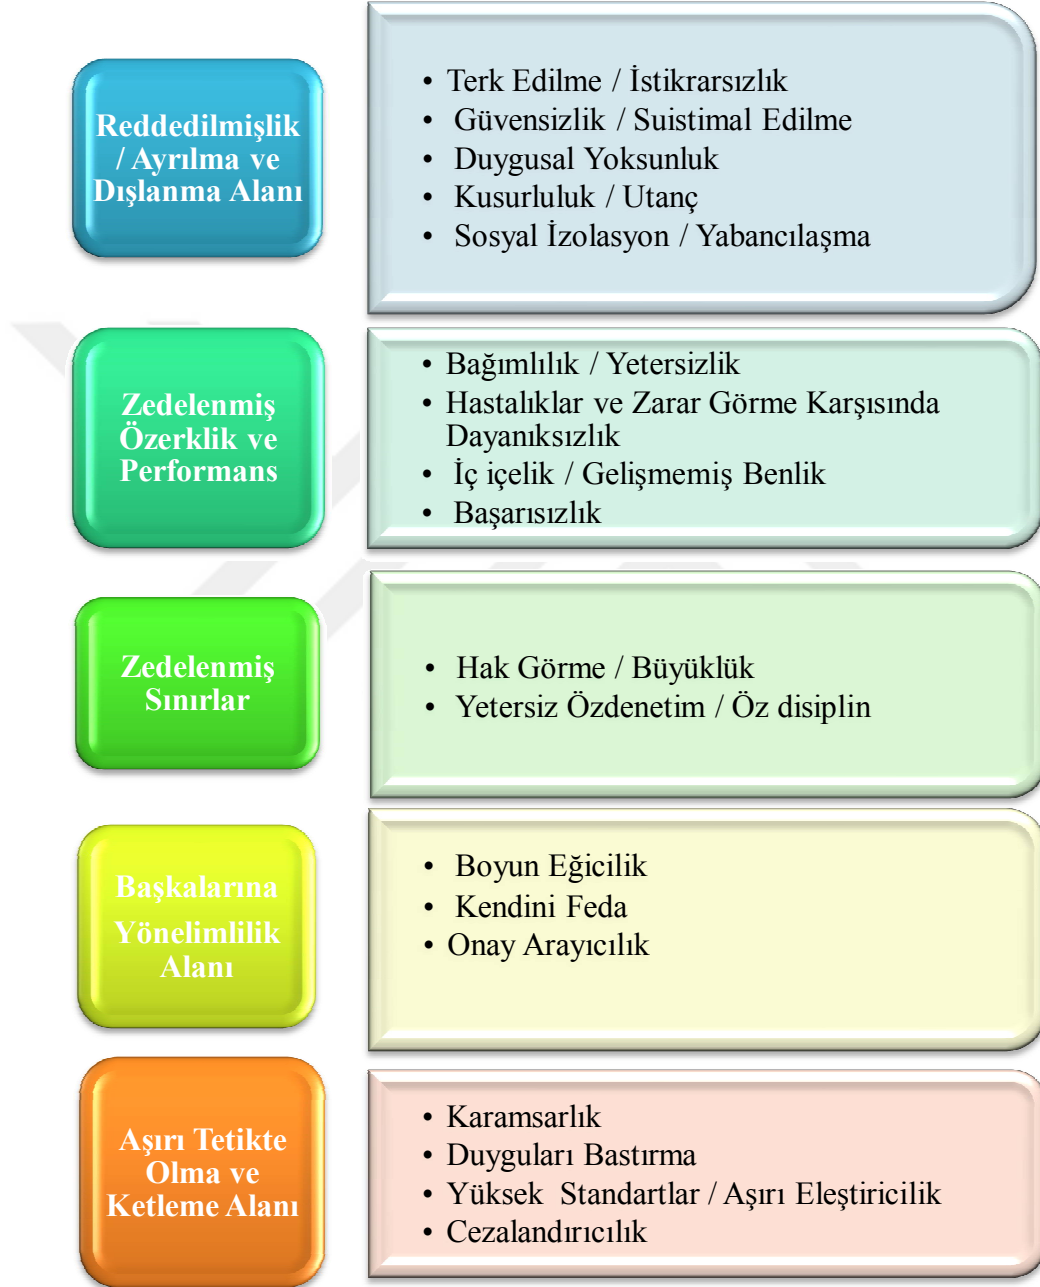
Reddedilmişlik / Ayrılma ve Dışlanma Alanı

- Terk Edilme / İstikrarsızlık
- Güvensizlik / Suistimal Edilme
- Duygusal Yoksunluk
- Kusurluluk / Utanç
- Sosyal İzolasyon / Yabancılaşma

Zedelenmiş Özerklik ve Performans

- Bağımlılık / Yetersizlik
- Hastalıklar ve Zarar Görme Karşısında Dayanıksızlık
- İç içelik / Gelişmemiş Benlik
- Başarısızlık

Zedelenmiş Sınırlar

- Hak Görme / Büyüklük
- Yetersiz Özdenetim / Öz disiplin

Başkalarına Yönelimlilik Alanı

- Boyun Eğicilik
- Kendini Feda
- Onay Arayıcılık

Aşırı Tetikte Olma ve Ketleme Alanı

- Karamsarlık
- Duyguları Bastırma
- Yüksek Standartlar / Aşırı Eleştiricilik
- Cezalandırıcılık